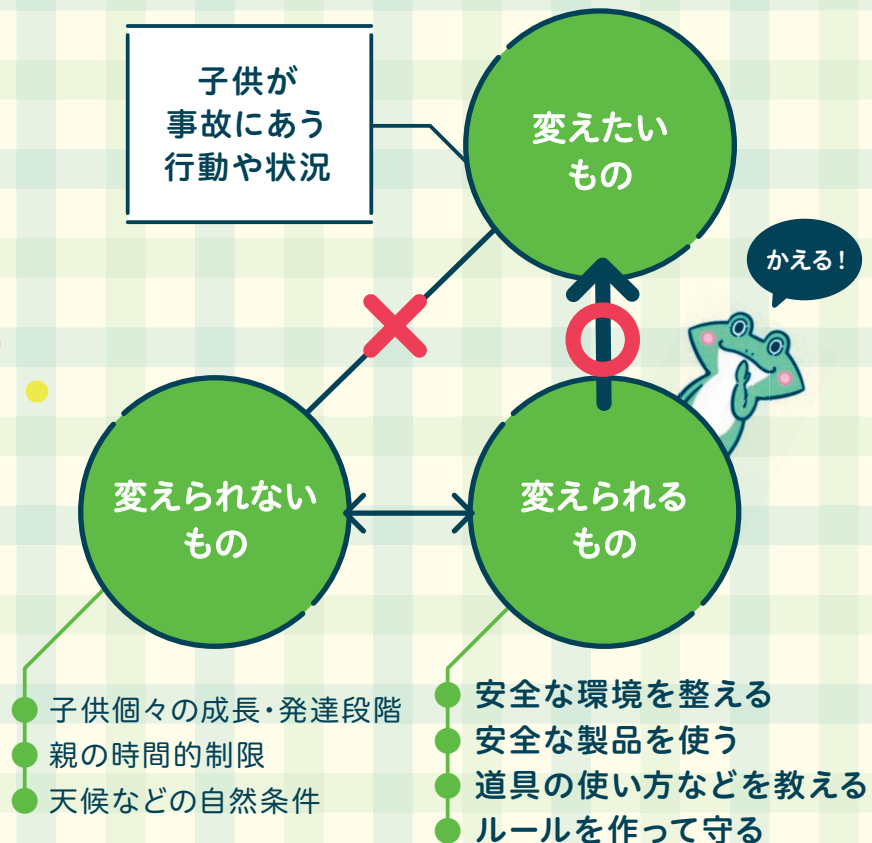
子供が
事故にあう
行動や状況

変えたい
もの

かえる！

変えられない
もの

変えられる
もの

子供個々の成長・発達段階
親の時間的制限
天候などの自然条件

安全な環境を整える
安全な製品を使う
道具の使い方などを教える
ルールを作って守る